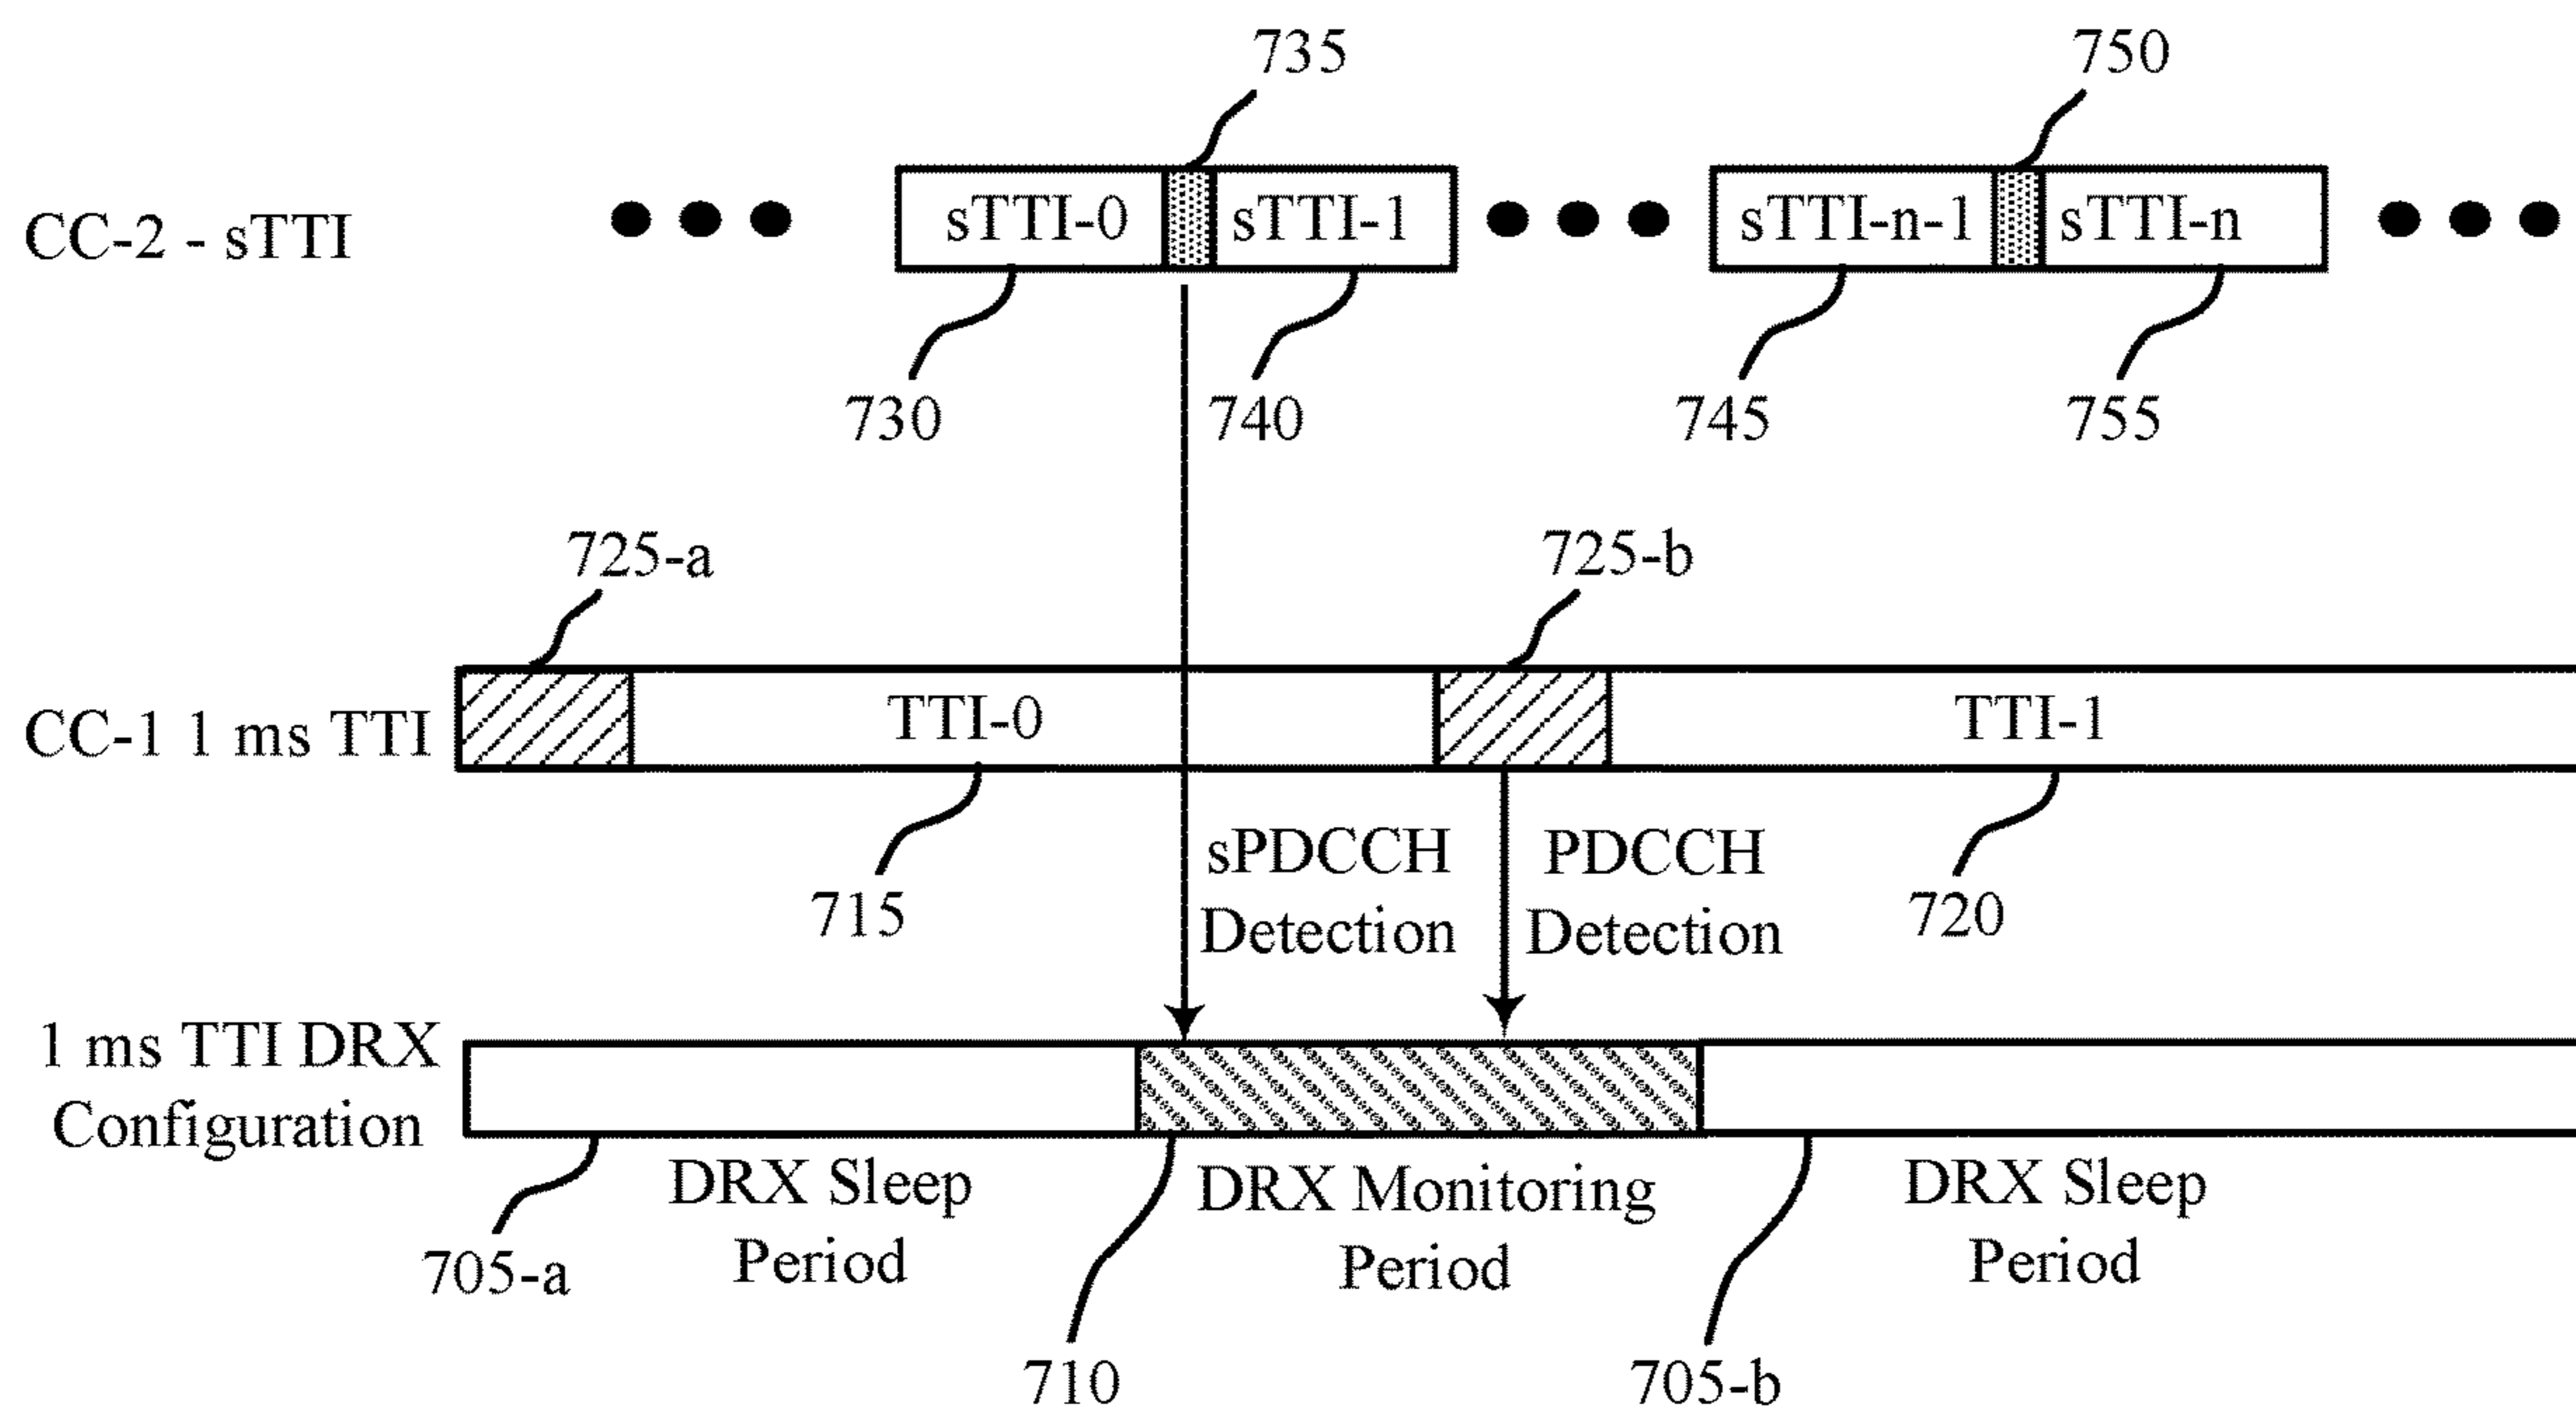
735

750

CC-2 - sTTI

sTTI-0

sTTI-1

sTTI-n-1

sTTI-n

730

740

745

755

725-a

725-b

CC-1 1 ms TTI

TTI-0

TTI-1

715

sPDCCH Detection

PDCCH Detection

720

1 ms TTI DRX Configuration

705-a

DRX Sleep Period

DRX Monitoring Period

DRX Sleep Period

710

705-b